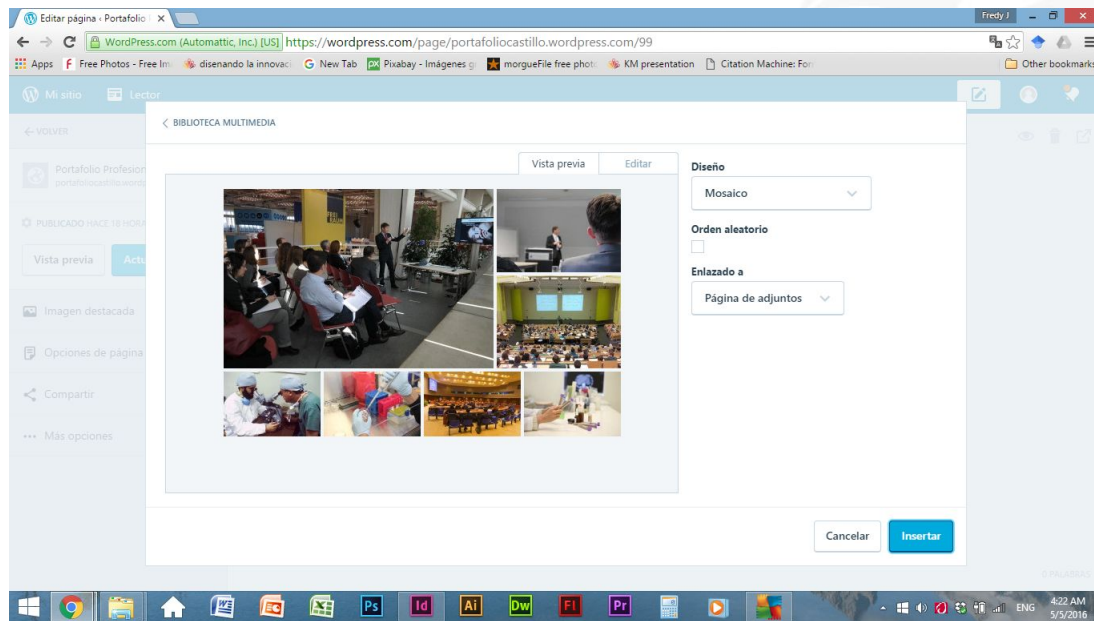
Editar página ‹ Portafolio ×

Fredy J

WordPress.com (Automattic, Inc.) [US] https://wordpress.com/page/portafoliocastillo.wordpress.com/99

Apps Free Photos - Free Im disenando la innovac New Tab Pixabay - Imágenes g morgueFile free photo KM presentation Citation Machine: For Other bookmarks

Mi sitio Lector

← VOLVER

Portafolio Profesion
portafoliocastillo.word

PUBLICADO HACE 18 HORA

Vista previa Actu

Imagen destacada

Opciones de página

Compartir

••• Más opciones

< BIBLIOTECA MULTIMEDIA

Vista previa Editar

Diseño

Mosaico

Orden aleatorio

Enlazado a

Página de adjuntos

Cancelar Insertar

ENG 4:22 AM 5/5/2016